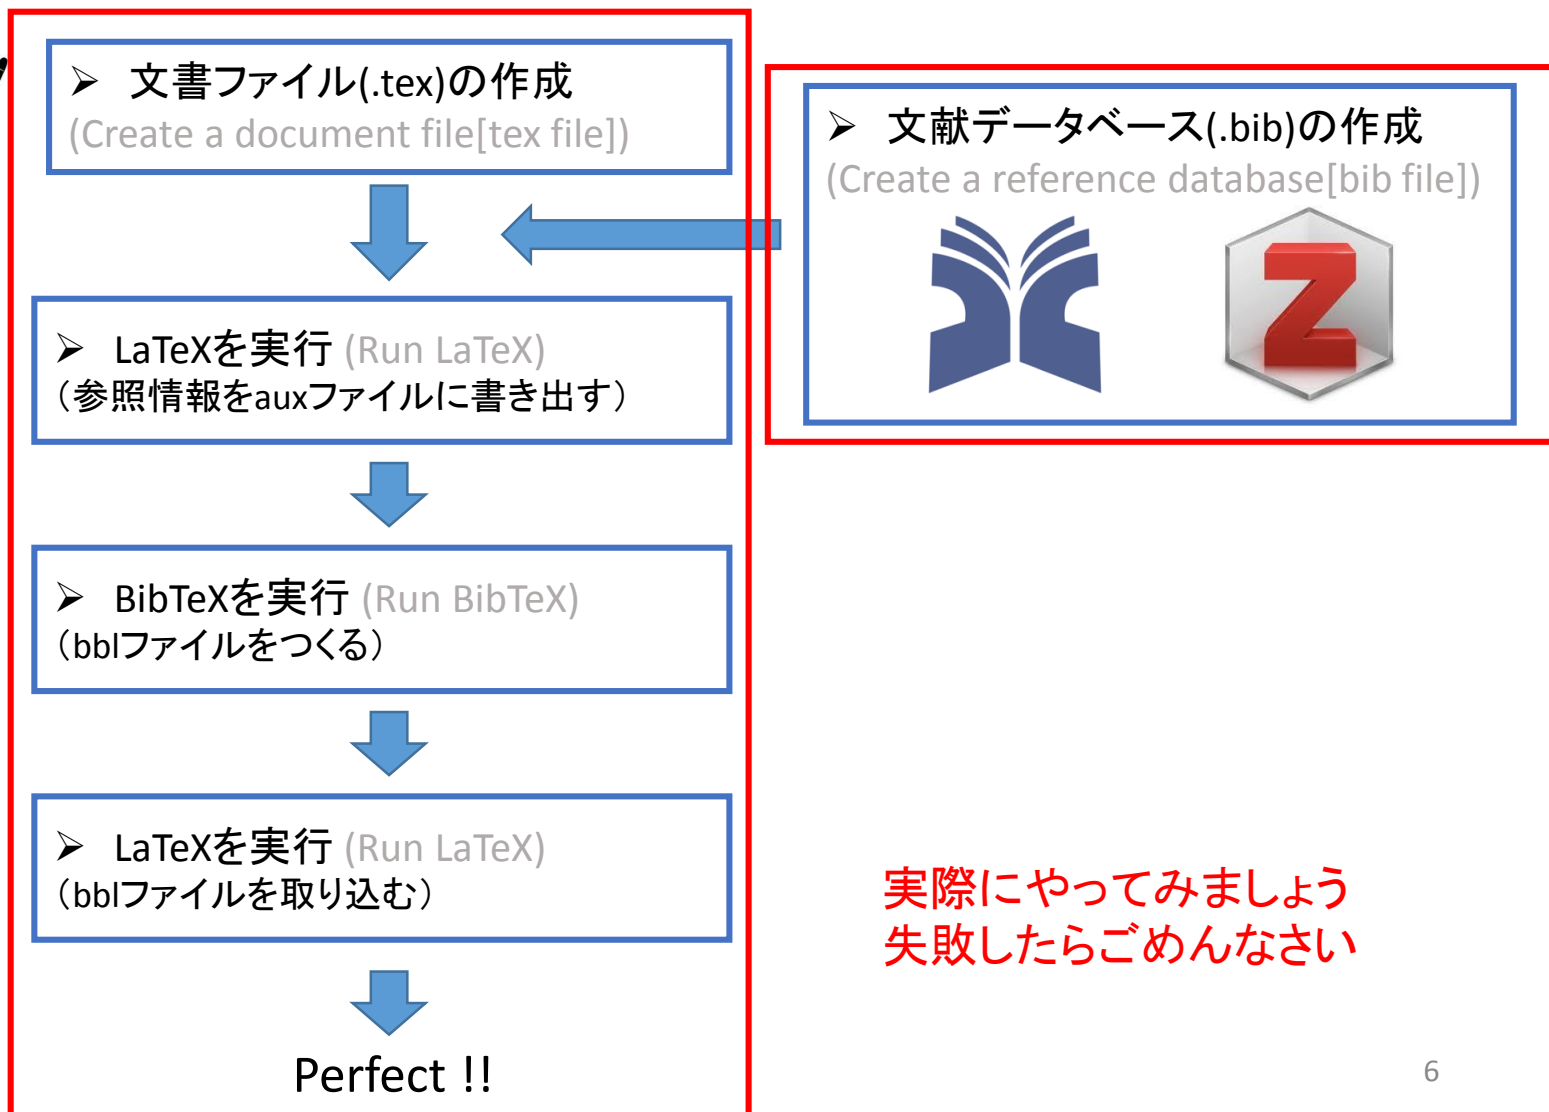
➢ 文書ファイル(.tex)の作成
(Create a document file[tex file])

➢ 文献データベース(.bib)の作成
(Create a reference database[bib file])

➢ LaTeXを実行 (Run LaTeX)
（参照情報をauxファイルに書き出す）

➢ BibTeXを実行 (Run BibTeX)
（bblファイルをつくる）

➢ LaTeXを実行 (Run LaTeX)
（bblファイルを取り込む）

Perfect !!

実際にやってみましょう
失敗したらごめんなさい

6